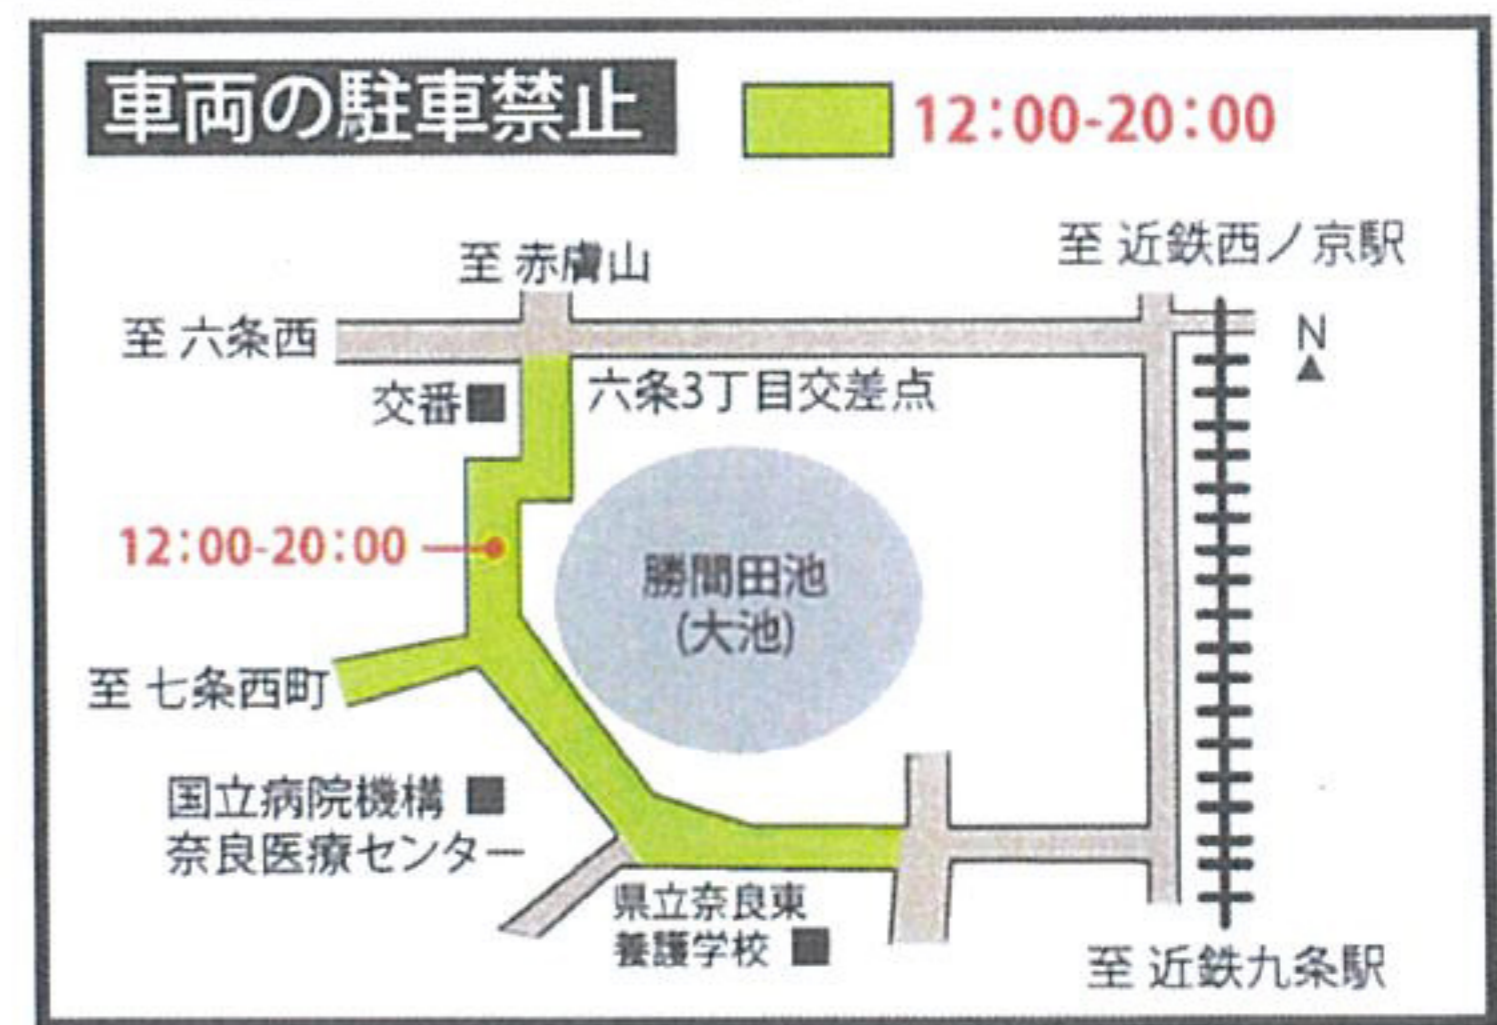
車両の駐車禁止

12:00-20:00

至 赤膚山

至 近鉄西ノ京駅

至 六条西

N

交番

六条3丁目交差点

12:00-20:00

勝間田池
(大池)

至 七条西町

国立病院機構
奈良医療センター

県立奈良東
養護学校

至 近鉄九条駅